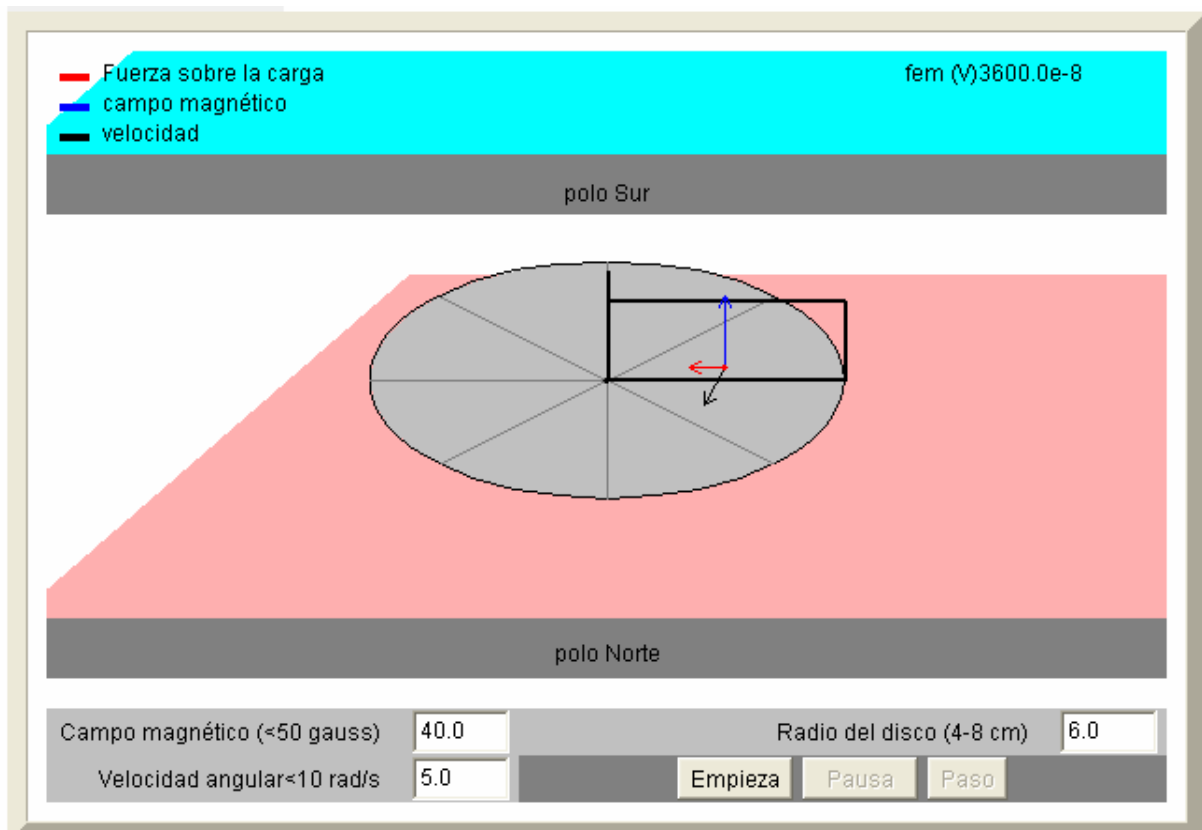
Fuerza sobre la carga
campo magnético
velocidad

fem (V)3600.0e-8

polo Sur

polo Norte

Campo magnético (<50 gauss) 40.0

Radio del disco (4-8 cm) 6.0

Velocidad angular<10 rad/s 5.0

Empieza Pausa Paso